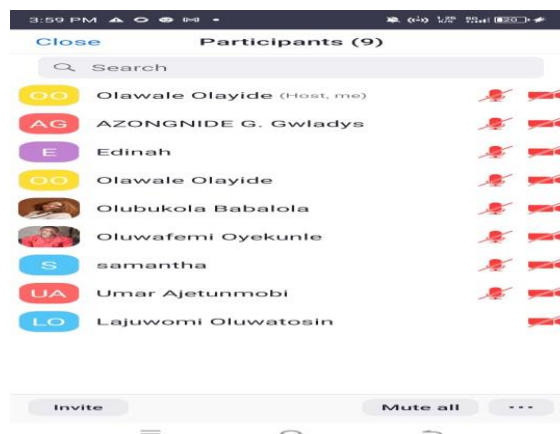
3:59 PM

Close Participants (9)

Search

OO Olawale Olayide (Host, me)

AG AZONGNIDE G. Gwladys

E Edinah

OO Olawale Olayide

Olubukola Babalola

Oluwafemi Oyekunle

S samantha

UA Umar Ajetunmobi

LO Lajuwomi Oluwatosin

Invite Mute all ···